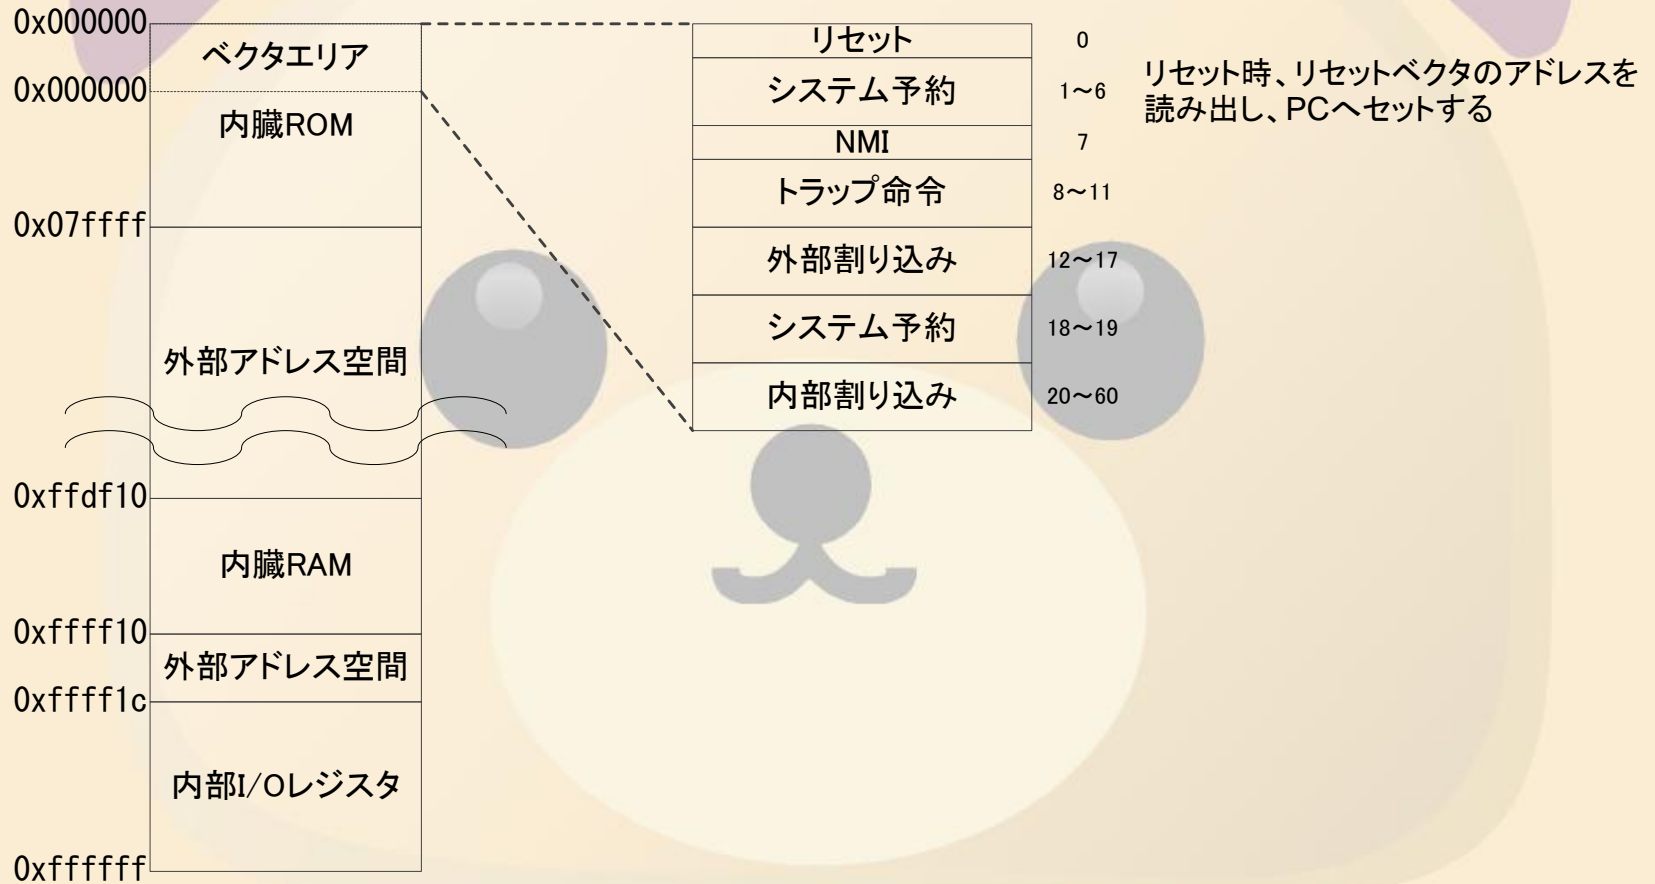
0x000000
ベクタエリア
0x000000
内臓ROM
0x07ffff
外部アドレス空間
0xffdf10
内臓RAM
0xffff10
外部アドレス空間
0xffff1c
内部I/Oレジスタ
0xffffff

| | |
|---|---|
| リセット | 0 |
| システム予約 | 1~6 |
| NMI | 7 |
| トラップ命令 | 8~11 |
| 外部割り込み | 12~17 |
| システム予約 | 18~19 |
| 内部割り込み | 20~60 |

リセット時、リセットベクタのアドレスを読み出し、PCへセットする